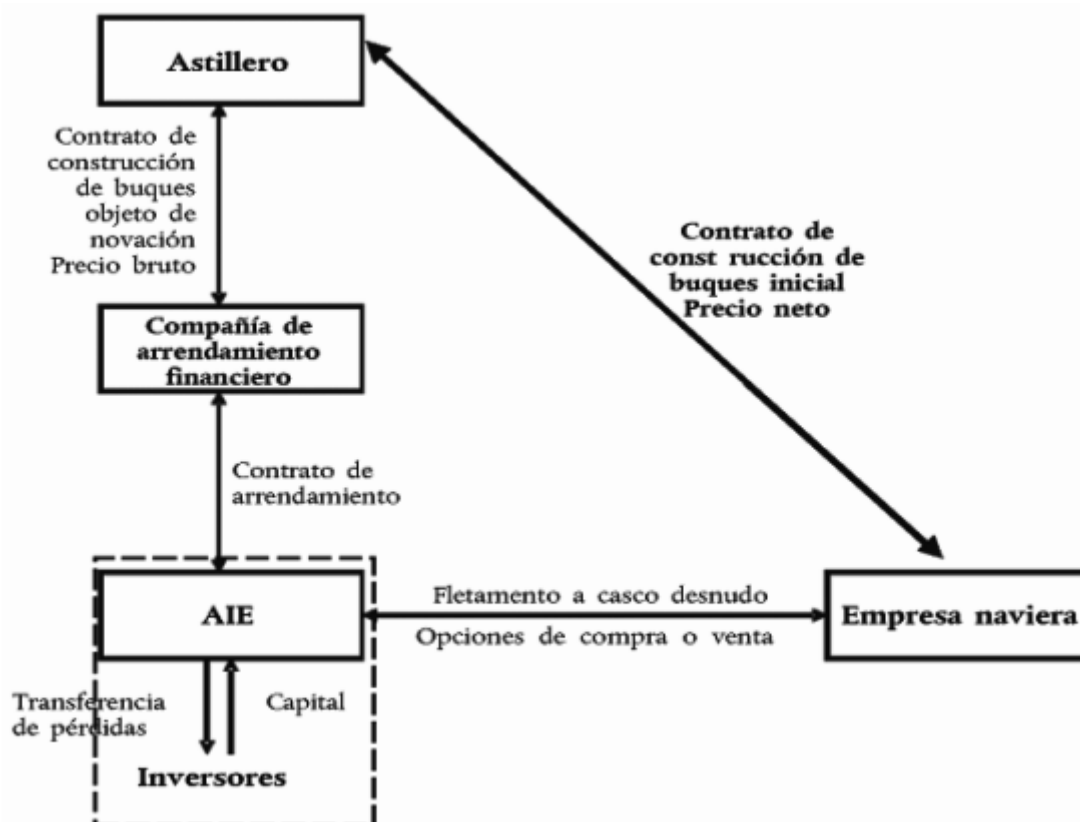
Astillero

Contrato de construcción de buques objeto de novación Precio bruto

Contrato de const rucción de buques inicial Precio neto

Compañía de arrendamiento financiero

Contrato de arrendamiento

AIE

Fletamento a casco desnudo

Opciones de compra o venta

Empresa naviera

Transferencia de pérdidas

Capital

Inversores